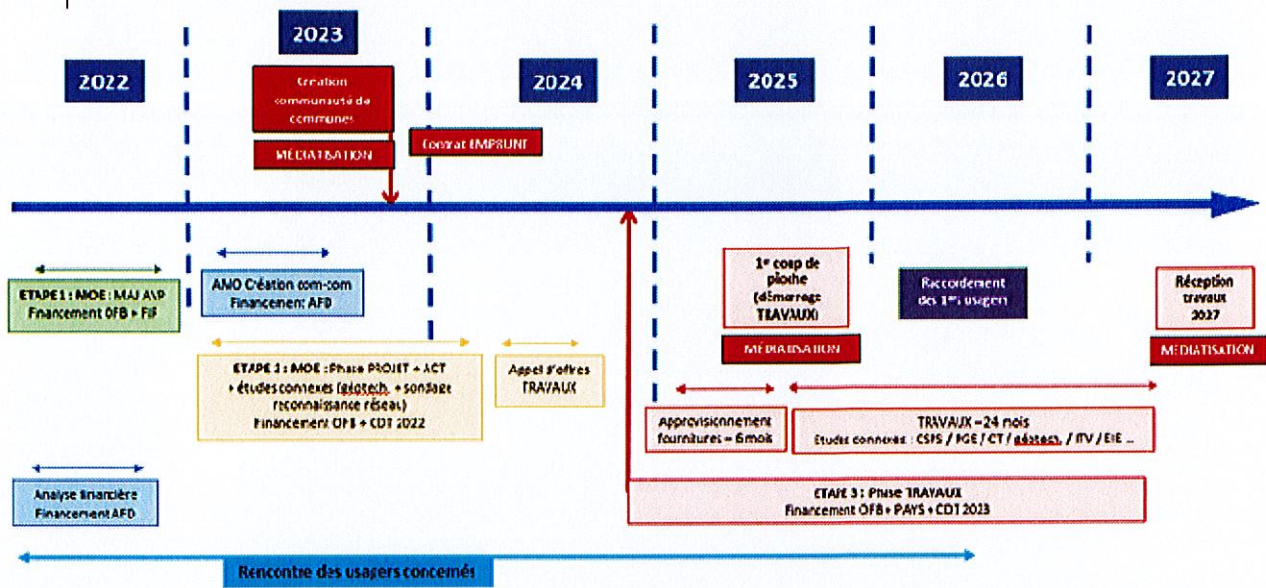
2022

2023

2024

2025

2026

2027

Création communauté de communes

MEDIATISATION

Contrat EMPRUNT

ETAPE 1 : MOE : MAJ AVP
Financement OFB + FIF

AMO Création com-com
Financement AFD

ETAPE 2 : MOE : Phase PROJET + ACT + études connexes (géotech. + sondage reconnaissance réseau)
Financement OFB + CDT 2022

Appel d'offres TRAVAUX

1er coup de pioche (démarrage TRAVAUX)

MEDIATISATION

Raccordement des 1ers usagers

Réception travaux 2027

MEDIATISATION

Approvisionnement fournitures = 6mois

TRAVAUX = 24 mois
Etudes connexes : CSPS / PGE / CT / géotech. / ITV / EIE ...

Analyse financière
Financement AFD

ETAPE 3 : Phase TRAVAUX
Financement OFB + PAYS + CDT 2023

Rencontre des usagers concernés